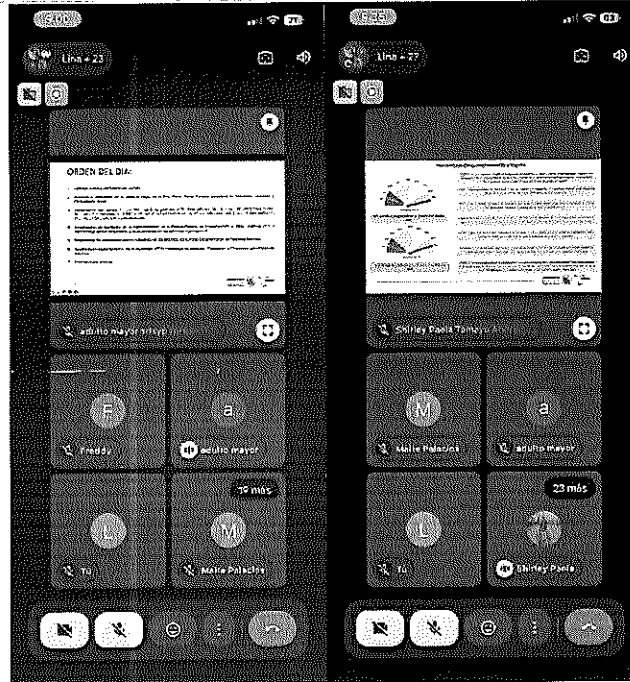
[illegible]

Lina • 23

ORDEN DEL DIA:

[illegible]

adulto mayor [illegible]

F

Freddy

a

adulto mayor

19 más

L

Tú

M

Malle Palacios

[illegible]

Lina • 27

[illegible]

Shirley Paola Tamayo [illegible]

M

Malle Palacios

a

adulto mayor

23 más

L

Tú

Shirley Paola